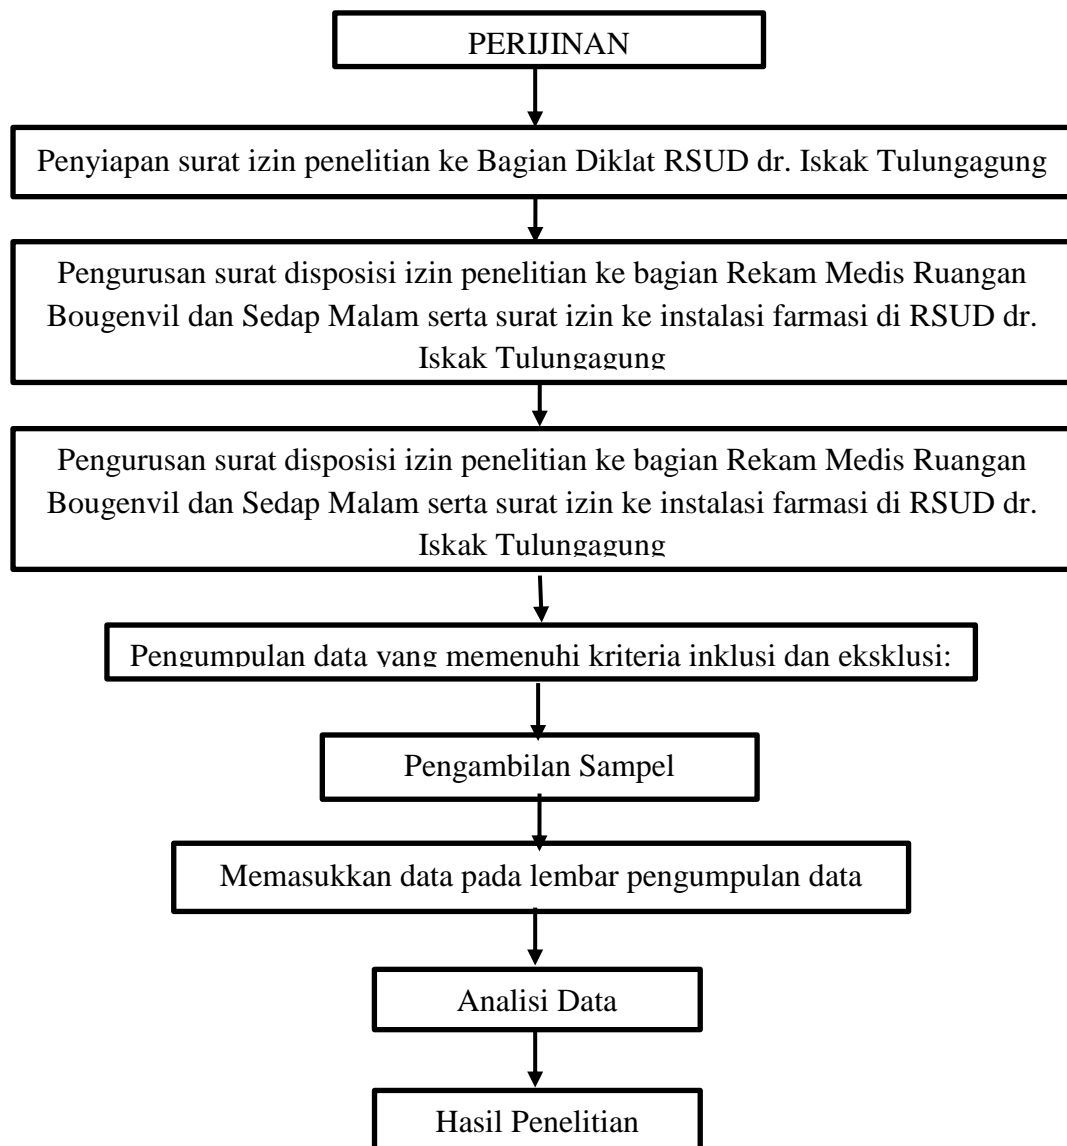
PERIJINAN

Penyiapan surat izin penelitian ke Bagian Diklat RSUD dr. Iskak Tulungagung

Pengurusan surat disposisi izin penelitian ke bagian Rekam Medis Ruangan Bougenvil dan Sedap Malam serta surat izin ke instalasi farmasi di RSUD dr. Iskak Tulungagung

Pengurusan surat disposisi izin penelitian ke bagian Rekam Medis Ruangan Bougenvil dan Sedap Malam serta surat izin ke instalasi farmasi di RSUD dr. Iskak Tulungagung

Pengumpulan data yang memenuhi kriteria inklusi dan eksklusi:

Pengambilan Sampel

Memasukkan data pada lembar pengumpulan data

Analisi Data

Hasil Penelitian